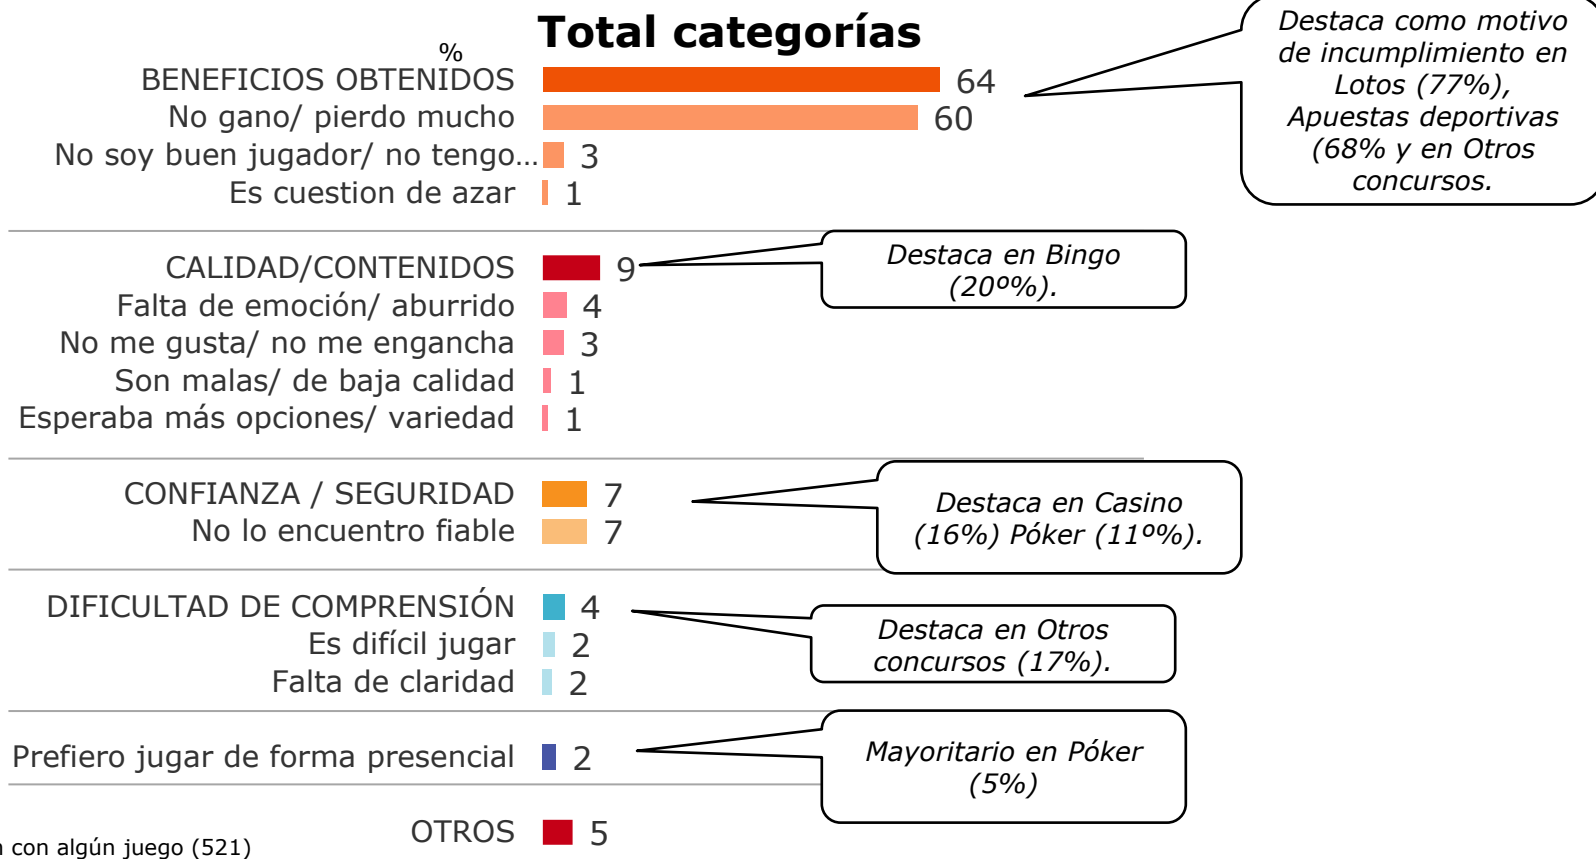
Total categorías

%

BENEFICIOS OBTENIDOS 64
No gano/ pierdo mucho 60
No soy buen jugador/ no tengo... 3
Es cuestion de azar 1

Destaca como motivo de incumplimiento en Lotos (77%), Apuestas deportivas (68% y en Otros concursos.

CALIDAD/CONTENIDOS 9
Falta de emoción/ aburrido 4
No me gusta/ no me engancha 3
Son malas/ de baja calidad 1
Esperaba más opciones/ variedad 1

Destaca en Bingo (20º%).

CONFIANZA / SEGURIDAD 7
No lo encuentro fiable 7

Destaca en Casino (16%) Póker (11º%).

DIFICULTAD DE COMPRENSIÓN 4
Es difícil jugar 2
Falta de claridad 2

Destaca en Otros concursos (17%).

Prefiero jugar de forma presencial 2

Mayoritario en Póker (5%)

OTROS 5

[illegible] con algún juego (521)